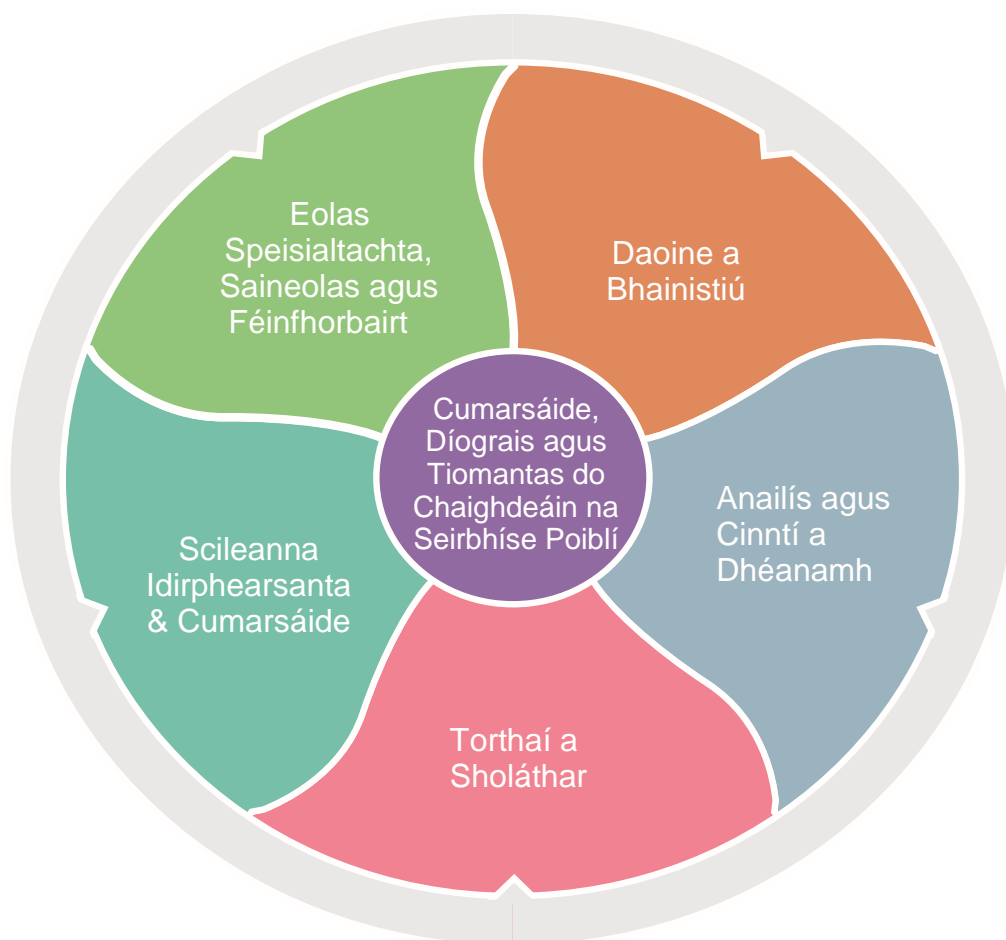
Eolas Speisialtachta, Saineolas agus Féinfhorbairt

Daoine a Bhainistiú

Cumarsáide, Díograis agus Tiomantas do Chaighdeáin na Seirbhíse Poiblí

Anailís agus Cinntí a Dhéanamh

Scileanna Idirphearsanta & Cumarsáide

Torthaí a Sholáthar